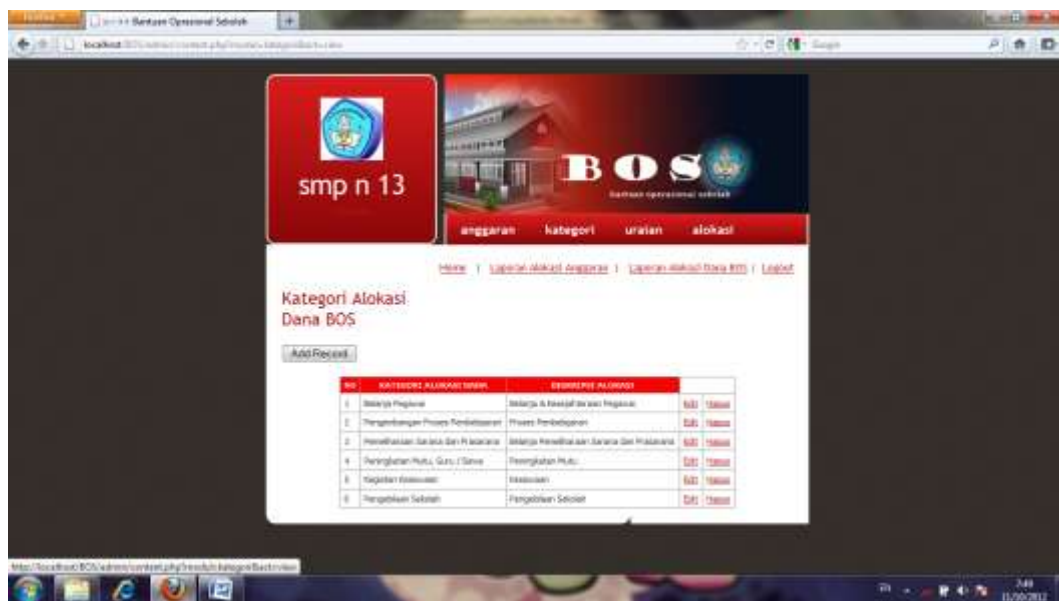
Firefox
:::: Bantuan Operasional Sekolah
localhost/BOS/admin/content.php?module=kategori&act=view
Google

smp n 13

BOS
bantuan operasional sekolah

anggaran kategori uraian alokasi

Home | Laporan Alokasi Anggaran | Laporan Alokasi Dana BOS | Logout

Kategori Alokasi Dana BOS

Add Record

| NO | KATEGORI ALOKASI DANA | DESKRIPSI ALOKASI | | |
|---|---|---|---|---|
| 1 | Belanja Pegawai | Belanja & Kesejahteraan Pegawai | Edit | Hapus |
| 2 | Pengembangan Proses Pembelajaran | Proses Pembelajaran | Edit | Hapus |
| 3 | Pemeliharaan Sarana Dan Prasarana | Belanja Pemeliharaan Sarana Dan Prasarana | Edit | Hapus |
| 4 | Peningkatan Mutu, Guru / Siswa | Peningkatan Mutu | Edit | Hapus |
| 5 | Kegiatan Kesiswaan | Kesiswaan | Edit | Hapus |
| 6 | Pengelolaan Sekolah | Pengelolaan Sekolah | Edit | Hapus |

http://localhost/BOS/admin/content.php?module=kategori&act=view

7:49
11/30/2012